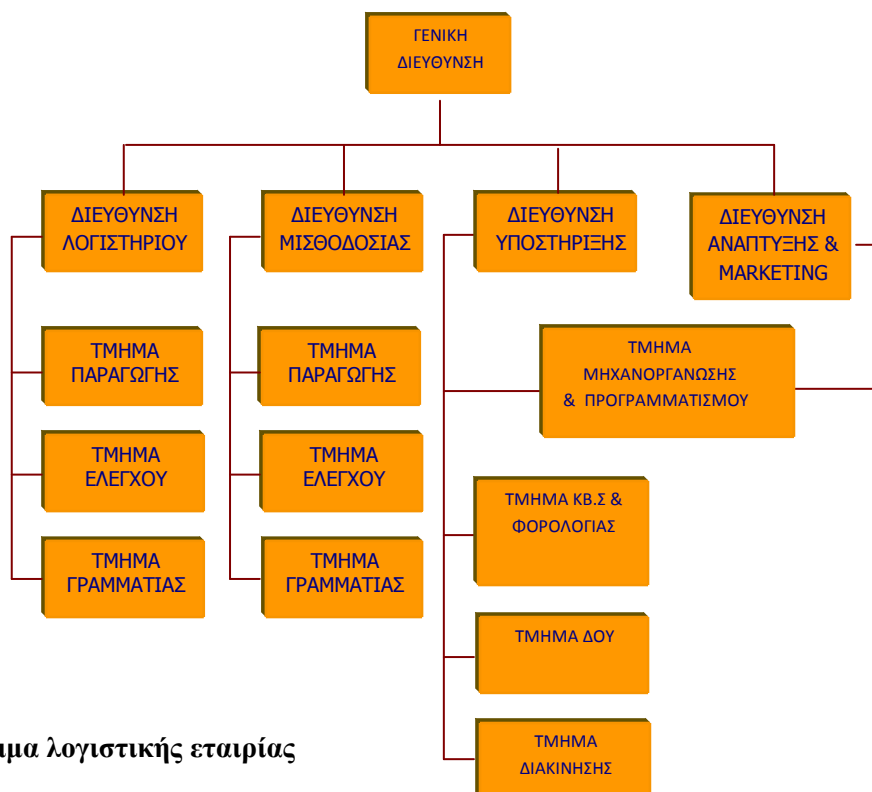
ΓΕΝΙΚΗ ΔΙΕΥΘΥΝΣΗ

ΔΙΕΥΘΥΝΣΗ ΛΟΓΙΣΤΗΡΙΟΥ

ΤΜΗΜΑ ΠΑΡΑΓΩΓΗΣ

ΤΜΗΜΑ ΕΛΕΓΧΟΥ

ΤΜΗΜΑ ΓΡΑΜΜΑΤΙΑΣ

ΔΙΕΥΘΥΝΣΗ ΜΙΣΘΟΔΟΣΙΑΣ

ΤΜΗΜΑ ΠΑΡΑΓΩΓΗΣ

ΤΜΗΜΑ ΕΛΕΓΧΟΥ

ΤΜΗΜΑ ΓΡΑΜΜΑΤΙΑΣ

ΔΙΕΥΘΥΝΣΗ ΥΠΟΣΤΗΡΙΞΗΣ

ΤΜΗΜΑ ΜΗΧΑΝΟΡΓΑΝΩΣΗΣ & ΠΡΟΓΡΑΜΜΑΤΙΣΜΟΥ

ΤΜΗΜΑ ΚΒ.Σ & ΦΟΡΟΛΟΓΙΑΣ

ΤΜΗΜΑ ΔΟΥ

ΤΜΗΜΑ ΔΙΑΚΙΝΗΣΗΣ

ΔΙΕΥΘΥΝΣΗ ΑΝΑΠΤΥΞΗΣ & MARKETING

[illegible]μα λογιστικής εταιρίας